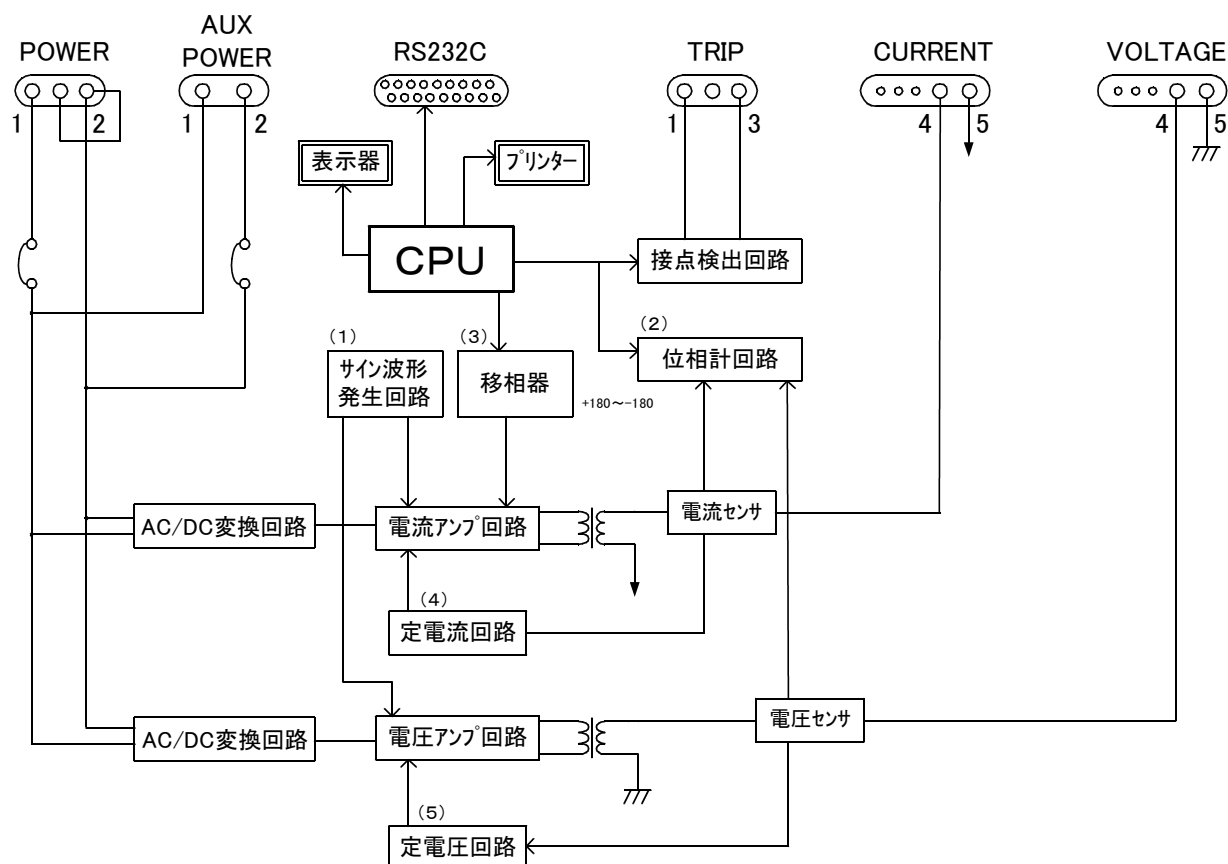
POWER
1 2

AUX POWER
1 2

RS232C

TRIP
1 3

CURRENT
4 5

VOLTAGE
4 5

表示器

ﾌﾟﾘﾝﾀｰ

CPU

接点検出回路

(2)
位相計回路

(1)
サイン波形発生回路

(3)
移相器

+180～-180

AC/DC変換回路

電流ｱﾝﾌﾟ回路

電流ｾﾝｻ

(4)
定電流回路

AC/DC変換回路

電圧ｱﾝﾌﾟ回路

電圧ｾﾝｻ

(5)
定電圧回路